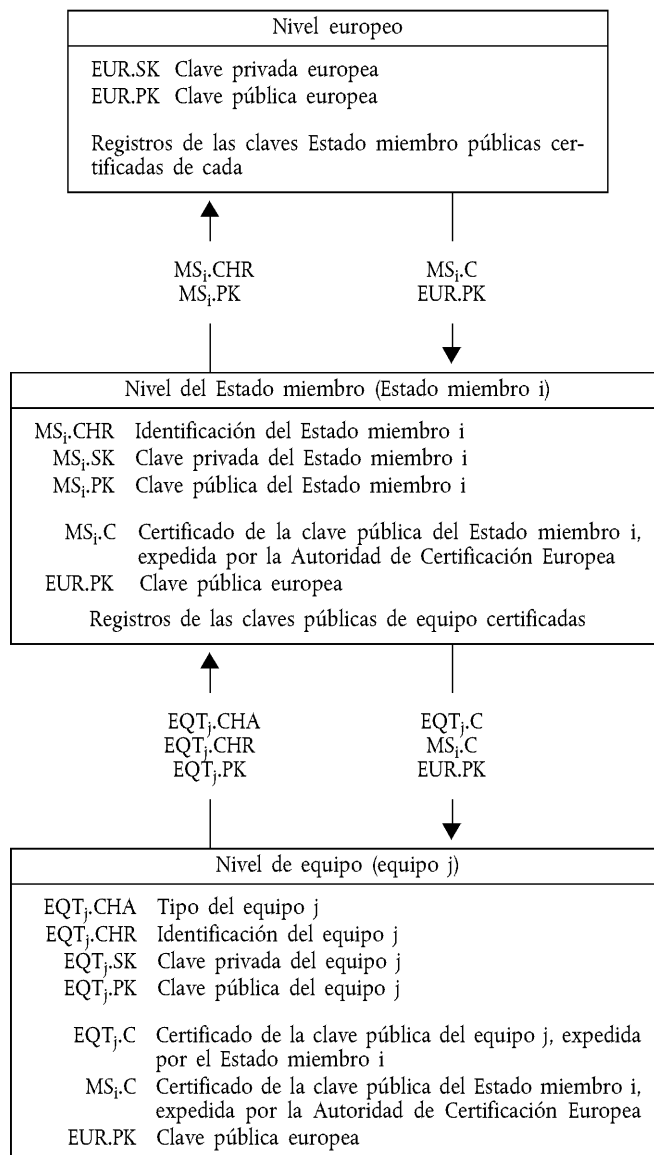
Nivel europeo

EUR.SK Clave privada europea
EUR.PK Clave pública europea

Registros de las claves Estado miembro públicas certificadas de cada

$MS_i$.CHR
$MS_i$.PK

$MS_i$.C
EUR.PK

Nivel del Estado miembro (Estado miembro i)

$MS_i$.CHR Identificación del Estado miembro i
$MS_i$.SK Clave privada del Estado miembro i
$MS_i$.PK Clave pública del Estado miembro i

$MS_i$.C Certificado de la clave pública del Estado miembro i, expedida por la Autoridad de Certificación Europea
EUR.PK Clave pública europea

Registros de las claves públicas de equipo certificadas

$EQT_j$.CHA
$EQT_j$.CHR
$EQT_j$.PK

$EQT_j$.C
$MS_i$.C
EUR.PK

Nivel de equipo (equipo j)

$EQT_j$.CHA Tipo del equipo j
$EQT_j$.CHR Identificación del equipo j
$EQT_j$.SK Clave privada del equipo j
$EQT_j$.PK Clave pública del equipo j

$EQT_j$.C Certificado de la clave pública del equipo j, expedida por el Estado miembro i
$MS_i$.C Certificado de la clave pública del Estado miembro i, expedida por la Autoridad de Certificación Europea
EUR.PK Clave pública europea